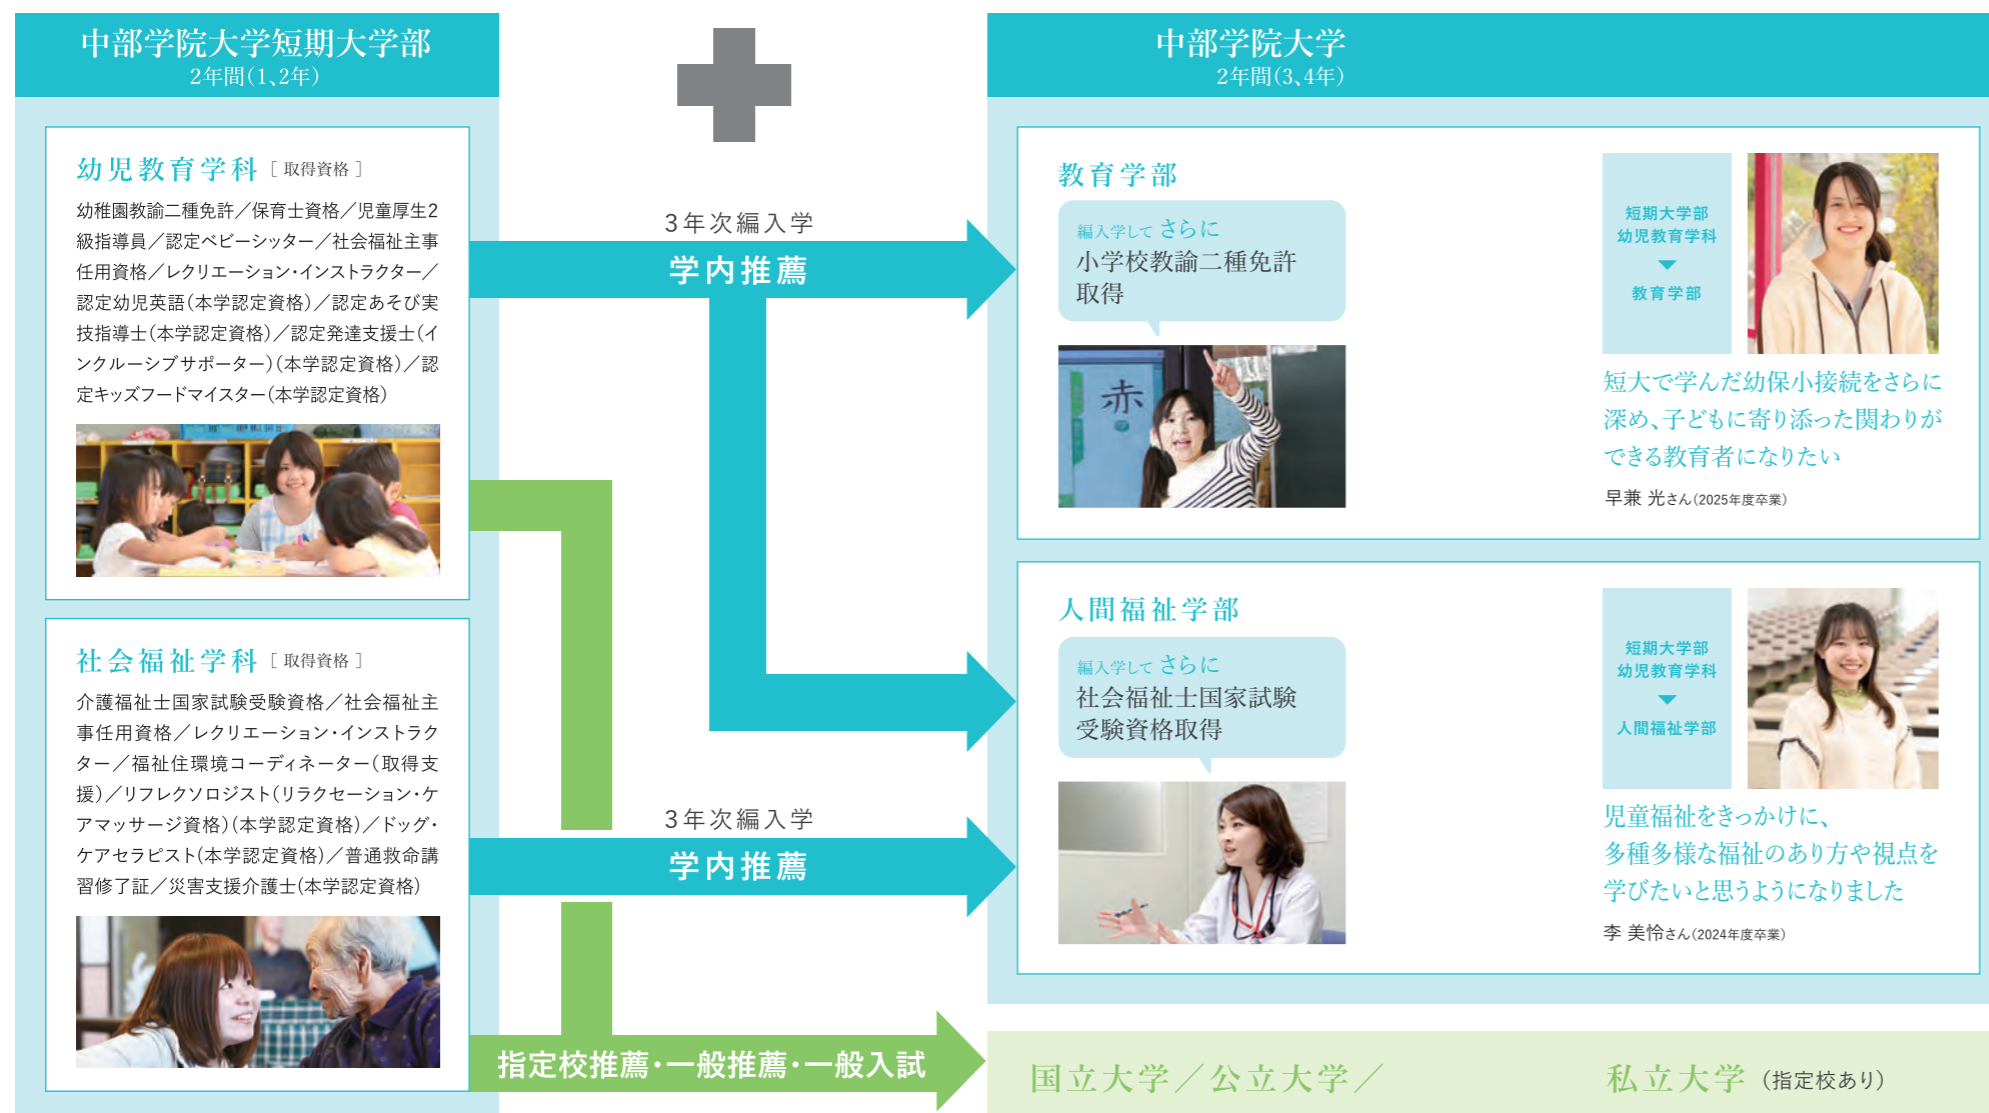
中部学院大学短期大学部
2年間(1､2年)

幼児教育学科 [ 取得資格 ]
幼稚園教諭二種免許／保育士資格／児童厚生2級指導員／認定ベビーシッター／社会福祉主事任用資格／レクリエーション･インストラクター／認定幼児英語(本学認定資格)／認定あそび実技指導士(本学認定資格)／認定発達支援士(インクルーシブサポーター)(本学認定資格)／認定キッズフードマイスター(本学認定資格)

社会福祉学科 [ 取得資格 ]
介護福祉士国家試験受験資格／社会福祉主事任用資格／レクリエーション･インストラクター／福祉住環境コーディネーター(取得支援)／リフレクソロジスト(リラクセーション･ケアマッサージ資格)(本学認定資格)／ドッグ･ケアセラピスト(本学認定資格)／普通救命講習修了証／災害支援介護士(本学認定資格)

3年次編入学
学内推薦

3年次編入学
学内推薦

指定校推薦･一般推薦･一般入試

中部学院大学
2年間(3､4年)

教育学部
編入学して さらに
小学校教諭二種免許取得

赤

短期大学部
幼児教育学科
教育学部

短大で学んだ幼保小接続をさらに深め､子どもに寄り添った関わりができる教育者になりたい
早兼 光さん(2025年度卒業)

人間福祉学部
編入学して さらに
社会福祉士国家試験受験資格取得

短期大学部
幼児教育学科
人間福祉学部

児童福祉をきっかけに､多種多様な福祉のあり方や視点を学びたいと思うようになりました
李 美怜さん(2024年度卒業)

国立大学／公立大学／
私立大学 (指定校あり)